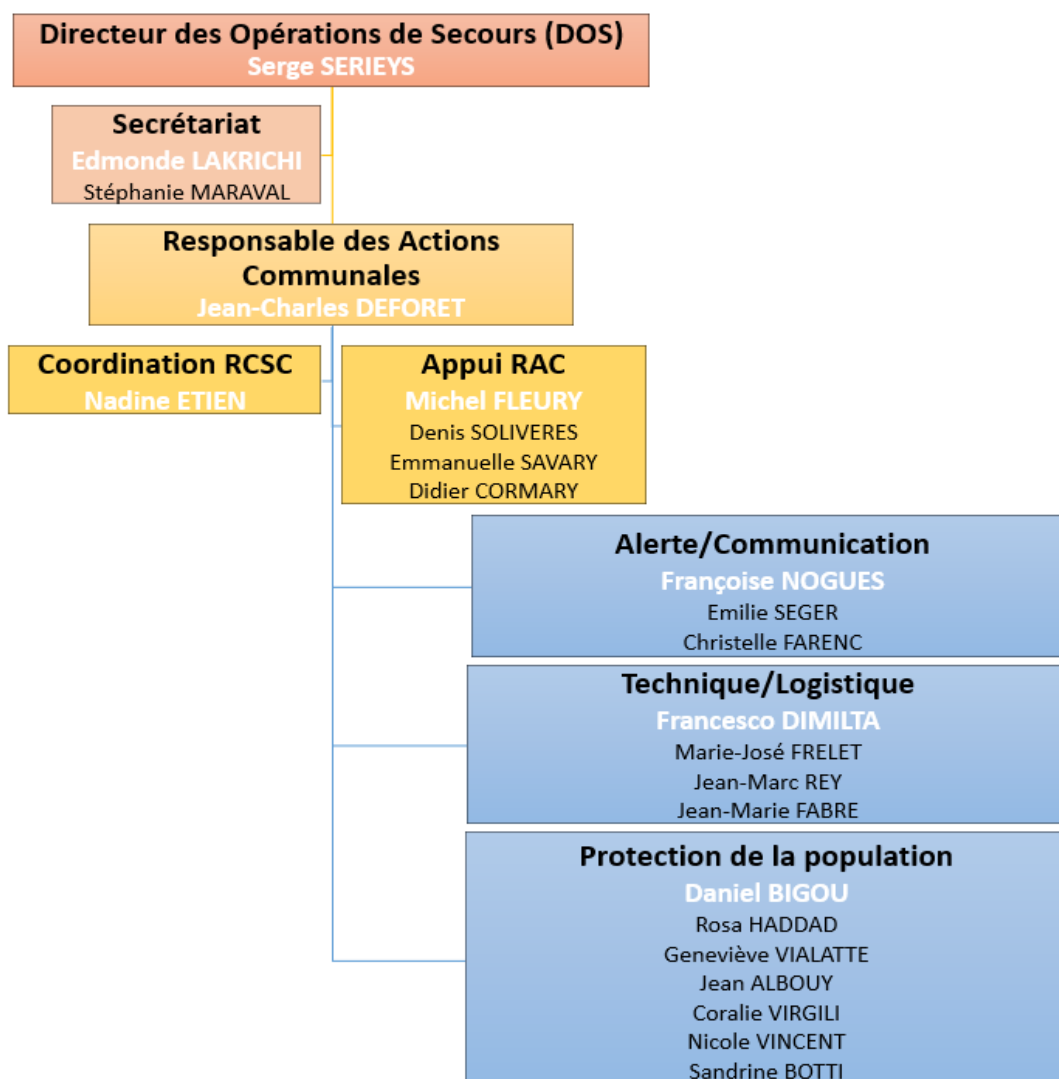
Directeur des Opérations de Secours (DOS)
Serge SERIEYS

Secrétariat
Edmonde LAKRICHI
Stéphanie MARAVAL

Responsable des Actions Communales
Jean-Charles DEFORET

Coordination RCSC
Nadine ETIEN

Appui RAC
Michel FLEURY
Denis SOLIVERES
Emmanuelle SAVARY
Didier CORMARY

Alerte/Communication
Françoise NOGUES
Emilie SEGER
Christelle FARENC

Technique/Logistique
Francesco DIMILTA
Marie-José FRELET
Jean-Marc REY
Jean-Marie FABRE

Protection de la population
Daniel BIGOU
Rosa HADDAD
Geneviève VIALATTE
Jean ALBOUY
Coralie VIRGILI
Nicole VINCENT
Sandrine BOTTI